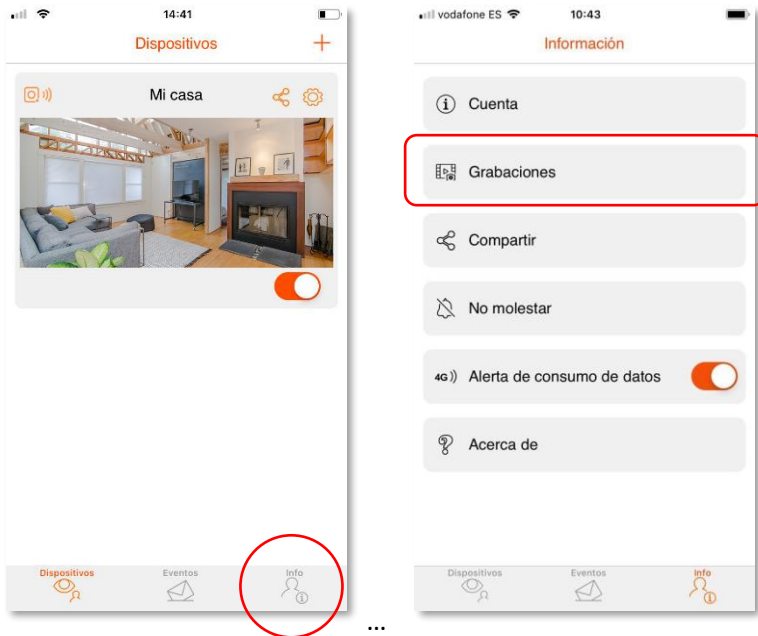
14:41

Dispositivos

+

Mi casa

Dispositivos

Eventos

Info

...

vodafone ES

10:43

Información

Cuenta

Grabaciones

Compartir

No molestar

4G Alerta de consumo de datos

Acerca de

Dispositivos

Eventos

Info